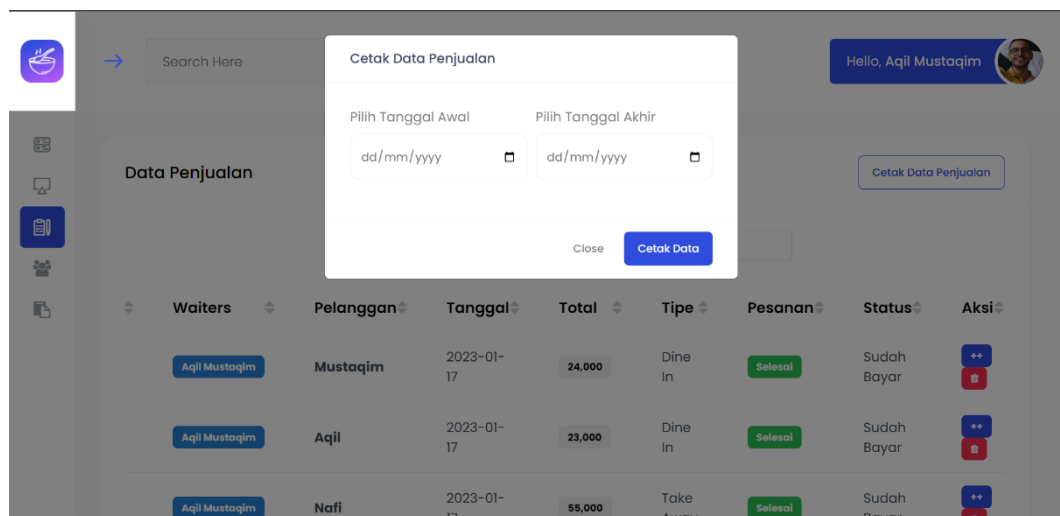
Search Here

Hello, Aqil Mustaqim

Cetak Data Penjualan

Pilih Tanggal Awal

dd/mm/yyyy

Pilih Tanggal Akhir

dd/mm/yyyy

Close

Cetak Data

Data Penjualan

Cetak Data Penjualan

| | Waiters | Pelanggan | Tanggal | Total | Tipe | Pesanan | Status | Aksi |
|---|---|---|---|---|---|---|---|---|
| | Aqil Mustaqim | Mustaqim | 2023-01-17 | 24,000 | Dine In | Selesai | Sudah Bayar | |
| | Aqil Mustaqim | Aqil | 2023-01-17 | 23,000 | Dine In | Selesai | Sudah Bayar | |
| | Aqil Mustaqim | Nafi | 2023-01-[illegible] | 55,000 | Take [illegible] | Selesai | Sudah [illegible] | |